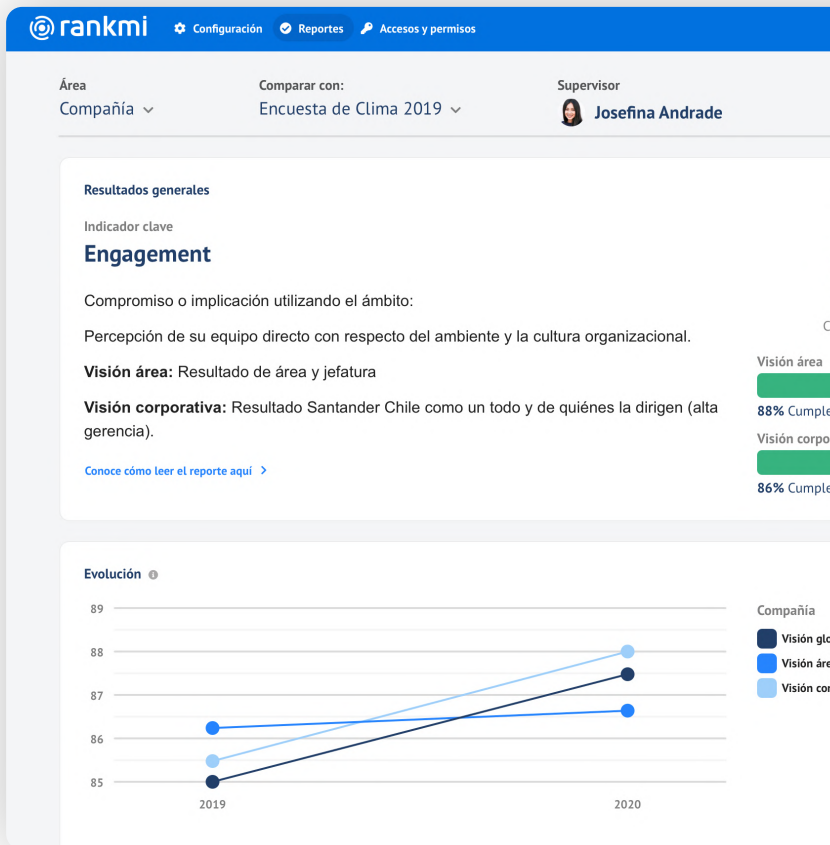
rankmi Configuración Reportes Accesos y permisos

Área
Compañía

Comparar con:
Encuesta de Clima 2019

Supervisor
Josefina Andrade

Resultados generales

Indicador clave
Engagement

Compromiso o implicación utilizando el ámbito:

Percepción de su equipo directo con respecto del ambiente y la cultura organizacional.

Visión área: Resultado de área y jefatura

Visión corporativa: Resultado Santander Chile como un todo y de quiénes la dirigen (alta gerencia).

Conoce cómo leer el reporte aquí

C

Visión área
88% Cumple

Visión corpo
86% Cumple

Evolución

89
88
87
86
85
2019
2020

Compañía
Visión glo
Visión áre
Visión co